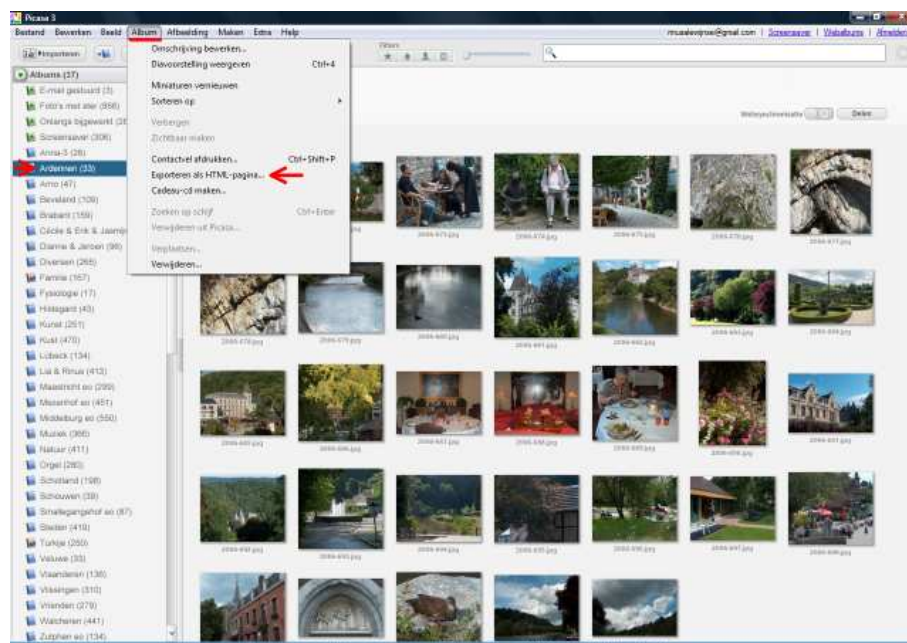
Picasa 3

Bestand Bewerken Beeld Album Afbeelding Maken Extra Help

rinusalewijnse@gmail.com | Screensaver | Webalbums | Afmelden

Importeren

Albums (37)

E-mail gestuurd (3)
Foto's met ster (856)
Oranje bijgewerkt (28)
Screensaver (306)
Anna-3 (26)
Ardennen (33)
Arno (47)
Beveland (109)
Brabant (159)
Cécile & Erik & Jasmijn
Dianne & Jeroen (96)
Overseen (265)
Familie (167)
Fysiologie (17)
Hildegard (40)
Kunst (251)
Kust (470)
Lübeck (134)
Lia & Rinus (413)
Maastricht eo (299)
Meisenhof eo (451)
Middelburg eo (550)
Muziek (366)
Natuur (411)
Orgel (283)
Schotland (198)
Schouwen (39)
Smallegangehof eo (87)
Steden (419)
Turkije (250)
Veluwe (33)
Vlaanderen (136)
Vlissingen (510)
Vrienden (279)
Walcheren (441)
Zutphen eo (134)

Omschrijving bewerken...
Diavoorstelling weergeven Ctrl+4
Miniaturen vernieuwen
Sorteren op
Verbergen
Zichtbaar maken
Contactvel afdrukken... Ctrl+Shift+P
Exporteren als HTML-pagina...
Cadeau-cd maken...
Zoeken op schijf Ctrl+Enter
Verwijderen uit Picasa...
Verplaatsen...
Verwijderen...

Filters

Webalbumstatus Delen